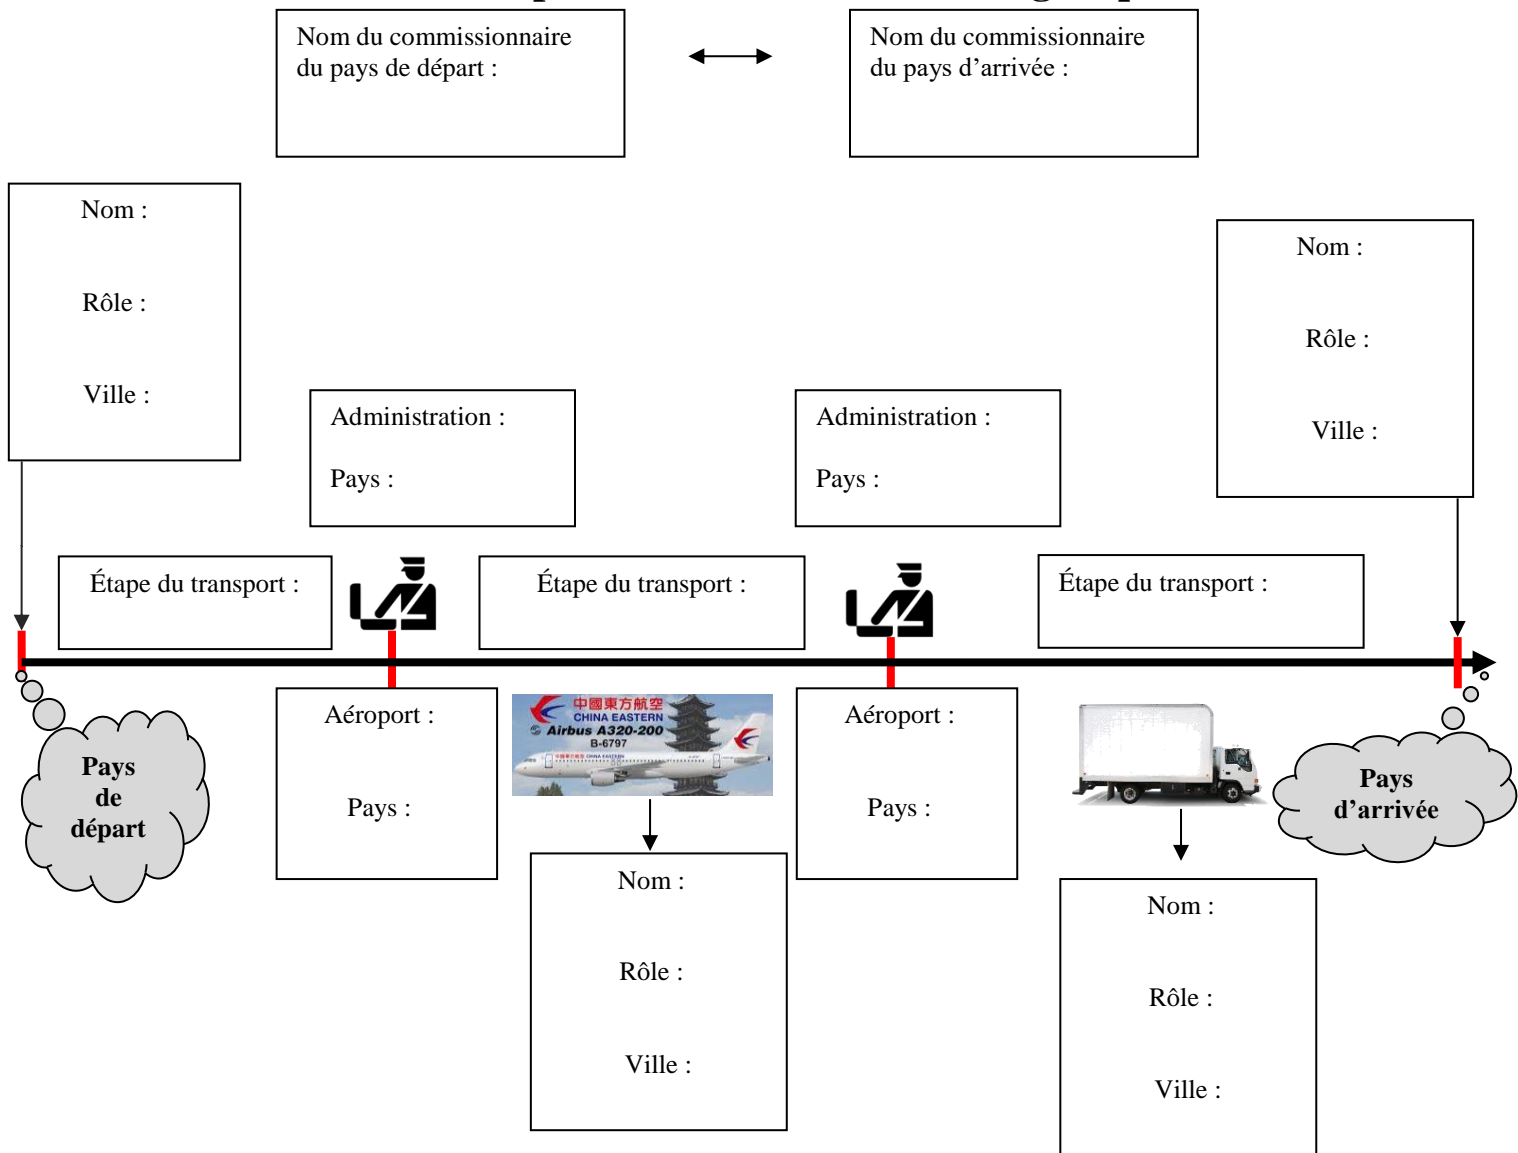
Nom du commissionnaire du pays de départ :

Nom du commissionnaire du pays d'arrivée :

Nom :

Rôle :

Ville :

Nom :

Rôle :

Ville :

Administration :

Pays :

Administration :

Pays :

Étape du transport :

Étape du transport :

Étape du transport :

Pays de départ

Aéroport :

Pays :

中國東方航空
CHINA EASTERN
Airbus A320-200
B-6797

Aéroport :

Pays :

Pays d'arrivée

Nom :

Rôle :

Ville :

Nom :

Rôle :

Ville :